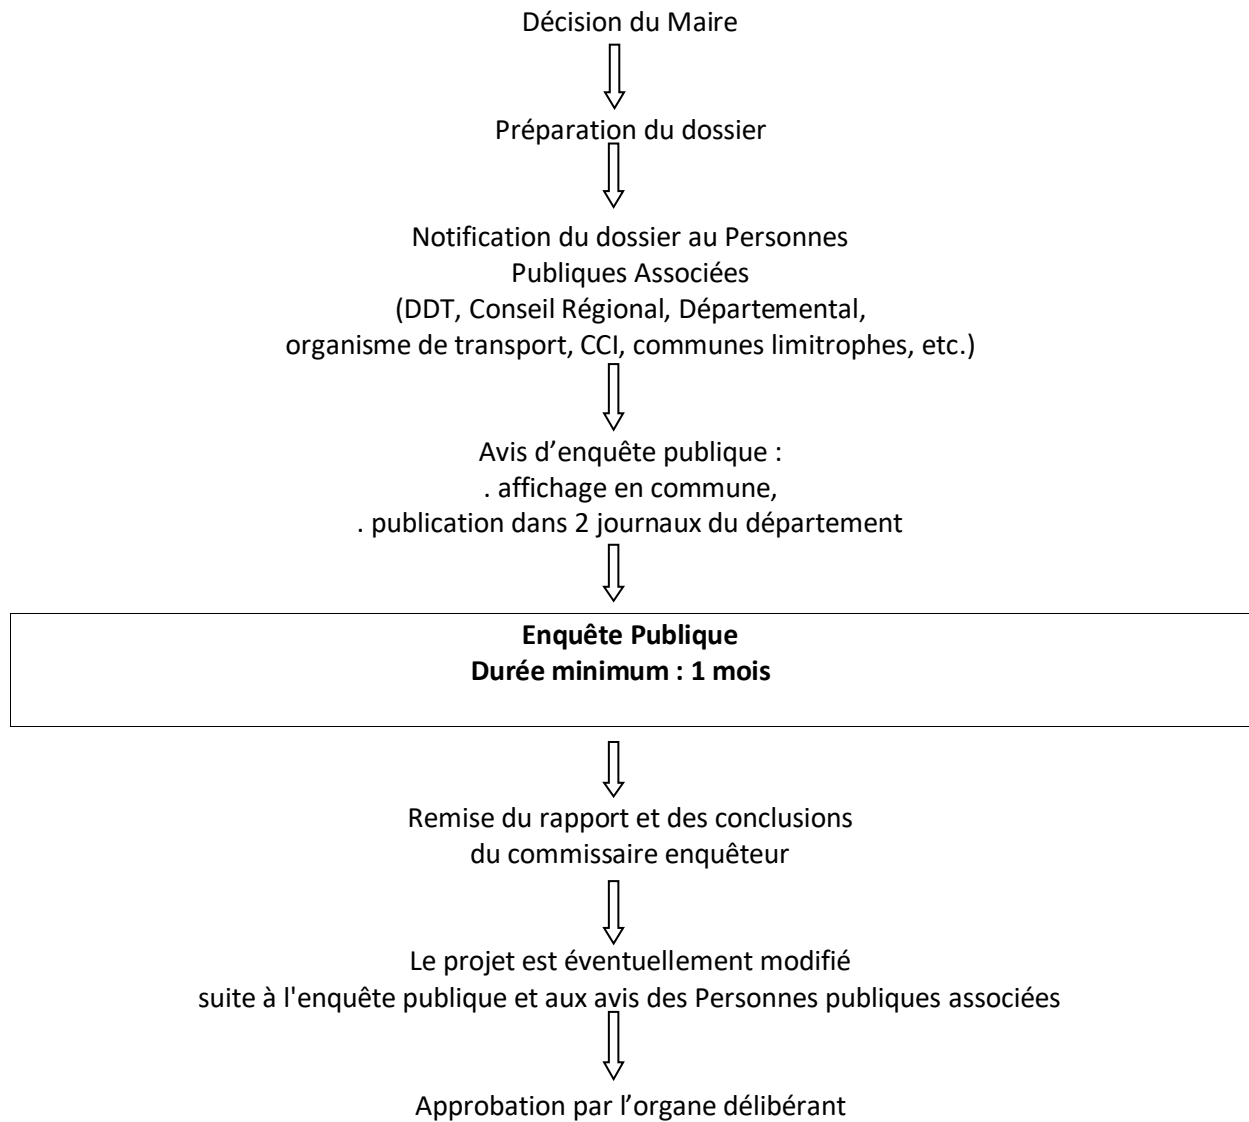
Décision du Maire

Préparation du dossier

Notification du dossier au Personnes Publiques Associées
(DDT, Conseil Régional, Départemental, organisme de transport, CCI, communes limitrophes, etc.)

Avis d'enquête publique :
. affichage en commune,
. publication dans 2 journaux du département

**Enquête Publique**
**Durée minimum : 1 mois**

Remise du rapport et des conclusions du commissaire enquêteur

Le projet est éventuellement modifié suite à l'enquête publique et aux avis des Personnes publiques associées

Approbation par l'organe délibérant